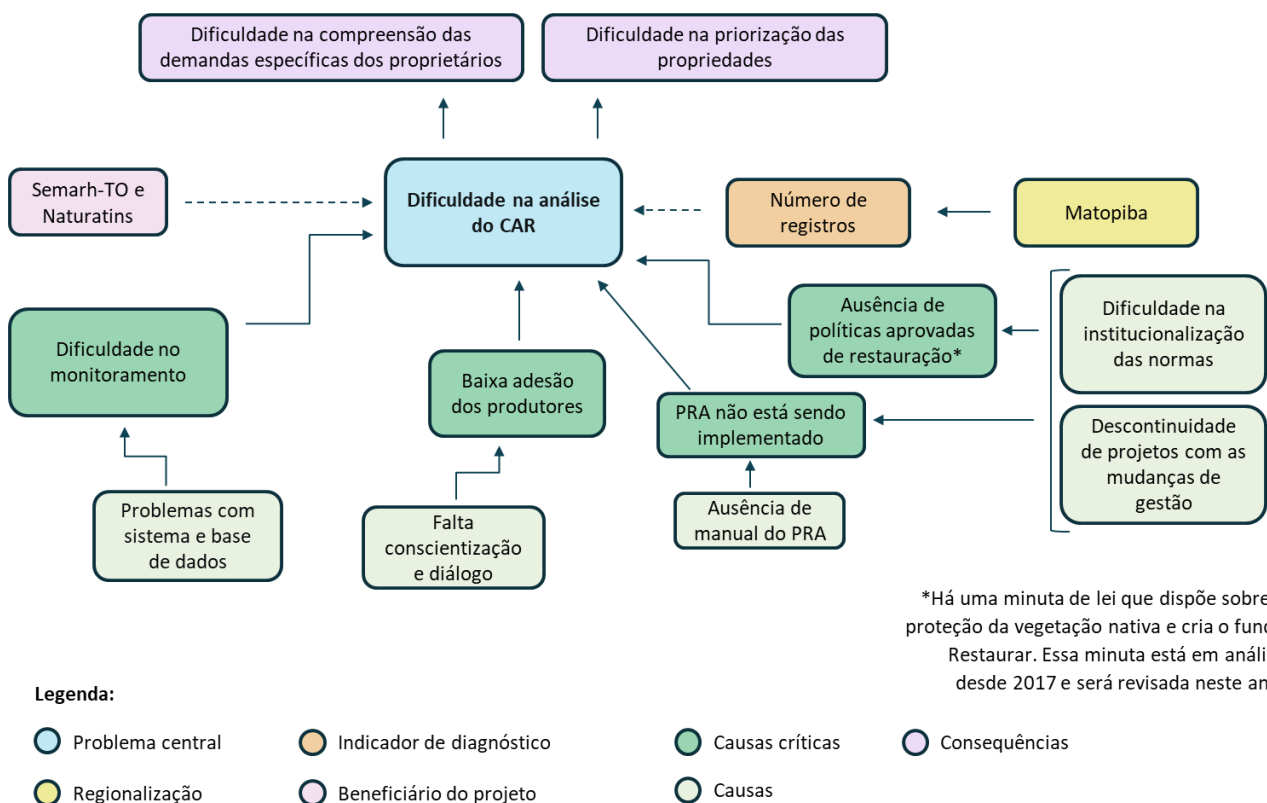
Dificuldade na compreensão das demandas específicas dos proprietários

Dificuldade na priorização das propriedades

Semarh-TO e Naturatins

Dificuldade na análise do CAR

Número de registros

Matopiba

Ausência de políticas aprovadas de restauração*

Dificuldade na institucionalização das normas

Descontinuidade de projetos com as mudanças de gestão

Dificuldade no monitoramento

Baixa adesão dos produtores

PRA não está sendo implementado

Problemas com sistema e base de dados

Falta conscientização e diálogo

Ausência de manual do PRA

*Há uma minuta de lei que dispõe sobre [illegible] proteção da vegetação nativa e cria o fun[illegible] Restaurar. Essa minuta está em análi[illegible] desde 2017 e será revisada neste an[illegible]

Legenda:

Problema central

Indicador de diagnóstico

Causas críticas

Consequências

Regionalização

Beneficiário do projeto

Causas